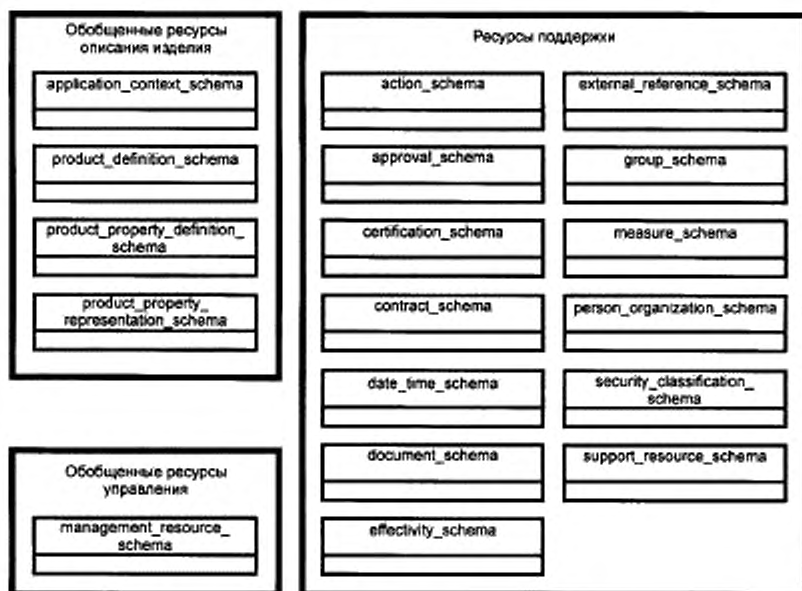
Обобщенные ресурсы описания изделия

application_context_schema

product_definition_schema

product_property_definition_schema

product_property_representation_schema

Обобщенные ресурсы управления

management_resource_schema

Ресурсы поддержки

action_schema

approval_schema

certification_schema

contract_schema

date_time_schema

document_schema

effectivity_schema

external_reference_schema

group_schema

measure_schema

person_organization_schema

security_classification_schema

support_resource_schema